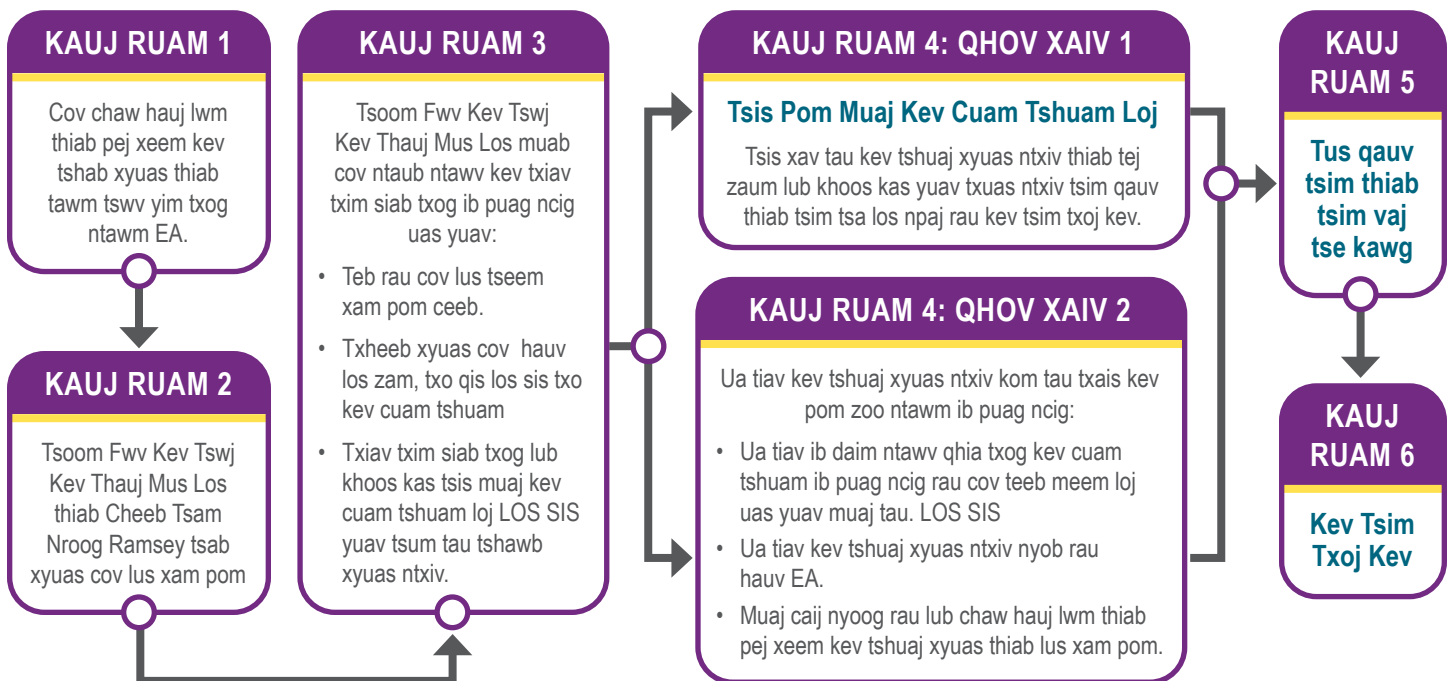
KAUJ RUAM 1

Cov chaw hauj lwm thiab pej xeem kev tshab xyuas thiab tawm tswv yim txog ntawm EA.

KAUJ RUAM 2

Tsoom Fwv Kev Tswj Kev Thauj Mus Los thiab Cheeb Tsam Nroog Ramsey tsab xyuas cov lus xam pom

KAUJ RUAM 3

Tsoom Fwv Kev Tswj Kev Thauj Mus Los muab cov ntaub ntawv kev txiav txim siab txog ib puag ncig uas yuav:

• Teb rau cov lus tseem xam pom ceeb.
• Txheeb xyuas cov hauv los zam, txo qis los sis txo kev cuam tshuam
• Txiav txim siab txog lub khoos kas tsis muaj kev cuam tshuam loj LOS SIS yuav tsum tau tshawb xyuas ntxiv.

KAUJ RUAM 4: QHOV XAIV 1

Tsis Pom Muaj Kev Cuam Tshuam Loj

Tsis xav tau kev tshuaj xyuas ntxiv thiab tej zaum lub khoos kas yuav txuas ntxiv tsim qauv thiab tsim tsa los npaj rau kev tsim txoj kev.

KAUJ RUAM 4: QHOV XAIV 2

Ua tiav kev tshuaj xyuas ntxiv kom tau txais kev pom zoo ntawm ib puag ncig:

• Ua tiav ib daim ntawv qhia txog kev cuam tshuam ib puag ncig rau cov teeb meem loj uas yuav muaj tau. LOS SIS
• Ua tiav kev tshuaj xyuas ntxiv nyob rau hauv EA.
• Muaj caij nyoog rau lub chaw hauj lwm thiab pej xeem kev tshuaj xyuas thiab lus xam pom.

KAUJ RUAM 5

Tus qauv tsim thiab tsim vaj tse kawg

KAUJ RUAM 6

Kev Tsim Txoj Kev